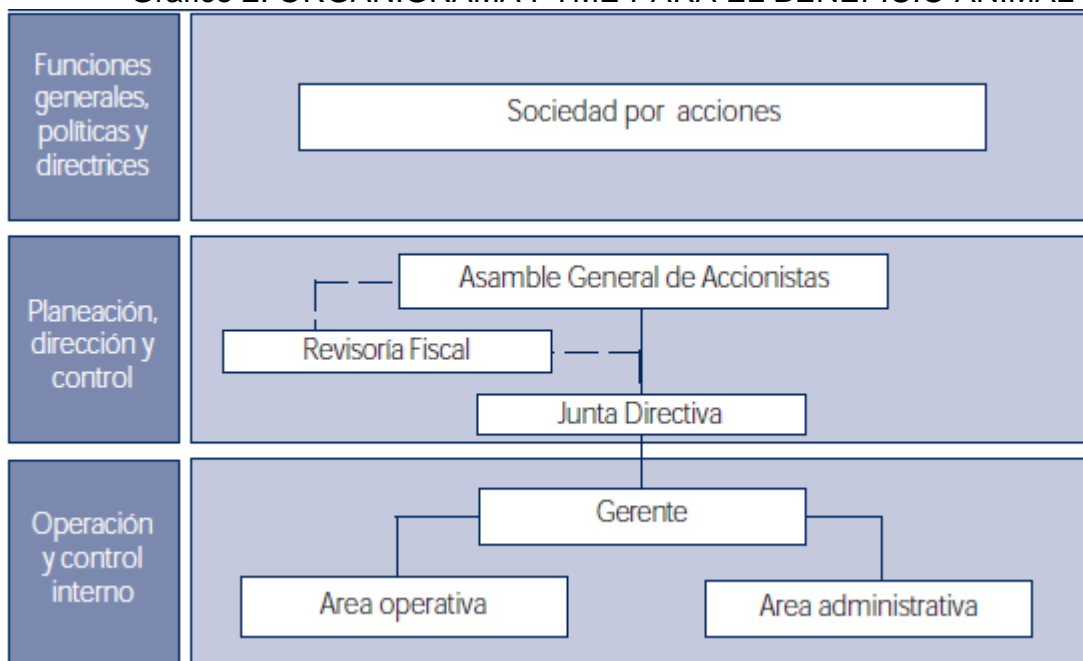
Gráfico 2. ORGANIGRAMA PYME PARA EL BENEFICIO ANIMAL

Funciones generales, políticas y directrices

Sociedad por acciones

Planeación, dirección y control

Asamble General de Accionistas

Revisoría Fiscal

Junta Directiva

Operación y control interno

Gerente

Area operativa

Area administrativa